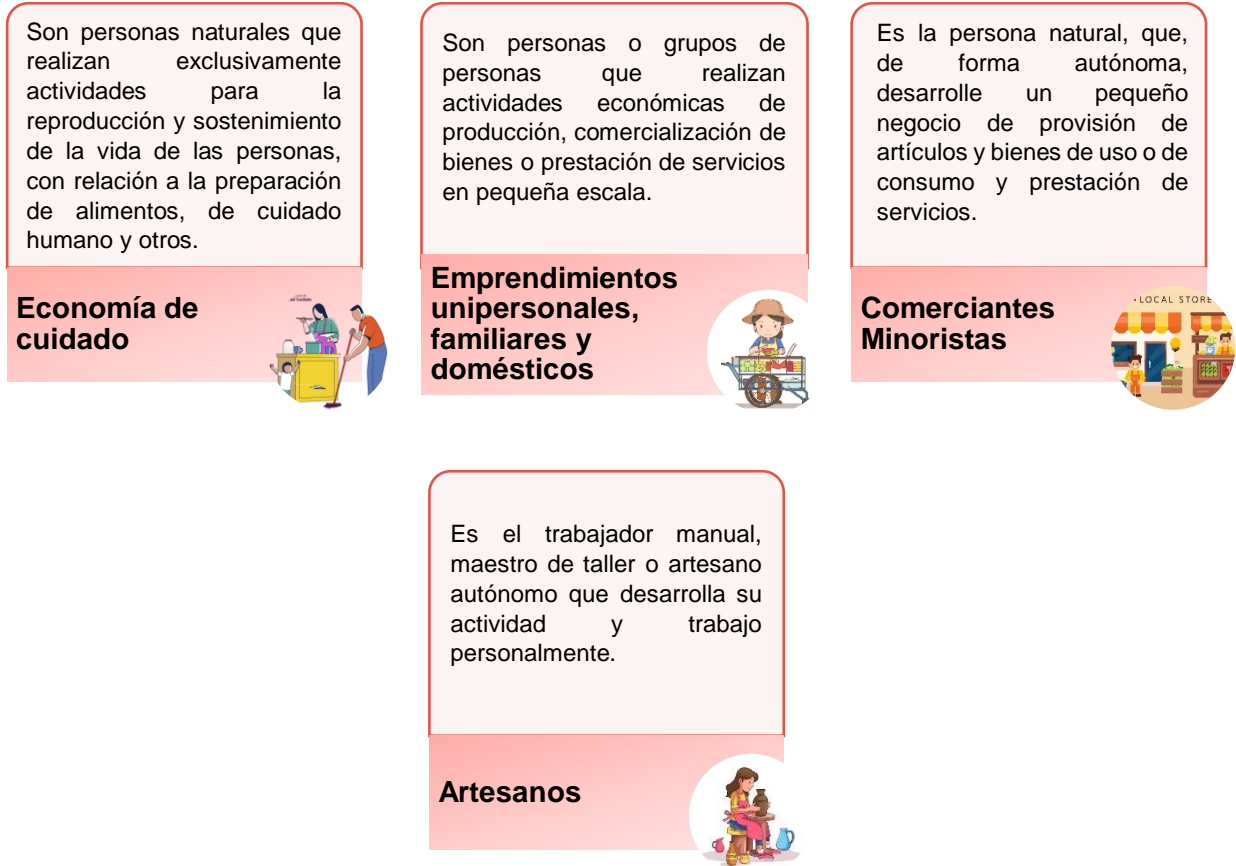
Son personas naturales que realizan exclusivamente actividades para la reproducción y sostenimiento de la vida de las personas, con relación a la preparación de alimentos, de cuidado humano y otros.

Economía de cuidado

Son personas o grupos de personas que realizan actividades económicas de producción, comercialización de bienes o prestación de servicios en pequeña escala.

Emprendimientos unipersonales, familiares y domésticos

Es la persona natural, que, de forma autónoma, desarrolle un pequeño negocio de provisión de artículos y bienes de uso o de consumo y prestación de servicios.

Comerciantes Minoristas

LOCAL STORE

Es el trabajador manual, maestro de taller o artesano autónomo que desarrolla su actividad y trabajo personalmente.

Artesanos